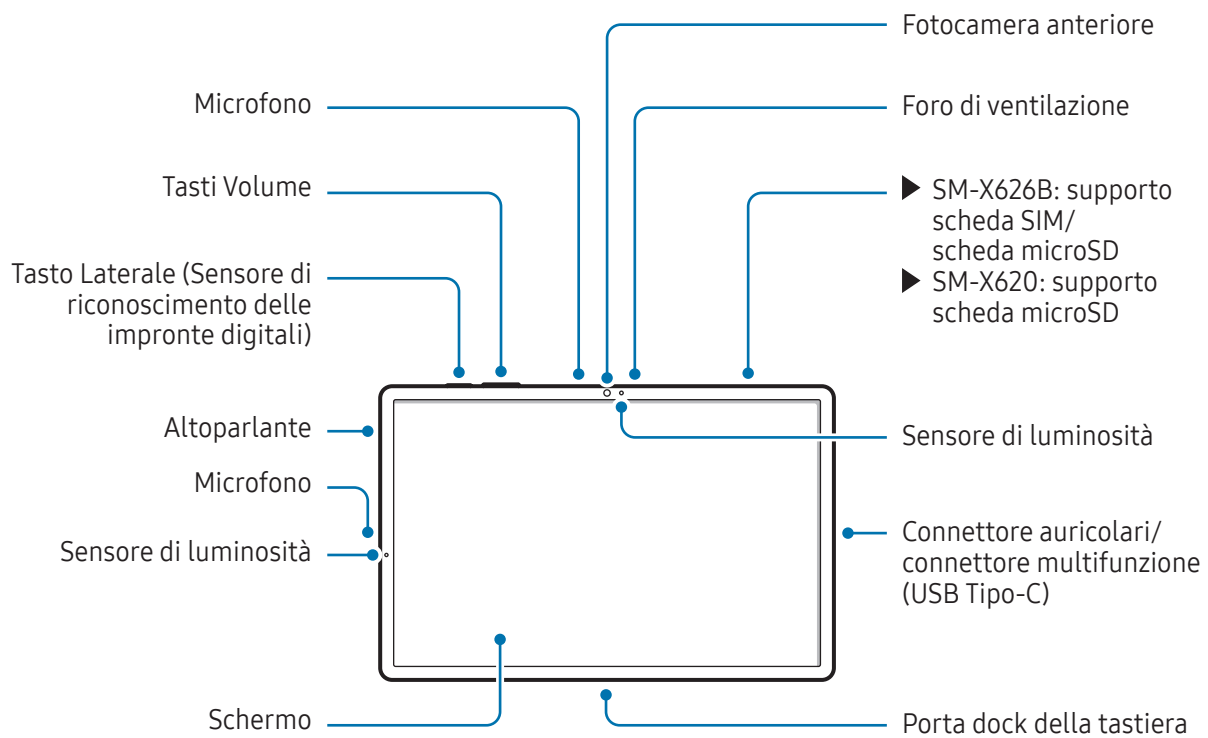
Fotocamera anteriore

Microfono

Foro di ventilazione

Tasti Volume

▶ SM-X626B: supporto scheda SIM/ scheda microSD
▶ SM-X620: supporto scheda microSD

Tasto Laterale (Sensore di riconoscimento delle impronte digitali)

Altoparlante

Sensore di luminosità

Microfono

Sensore di luminosità

Connettore auricolari/ connettore multifunzione (USB Tipo-C)

Schermo

Porta dock della tastiera